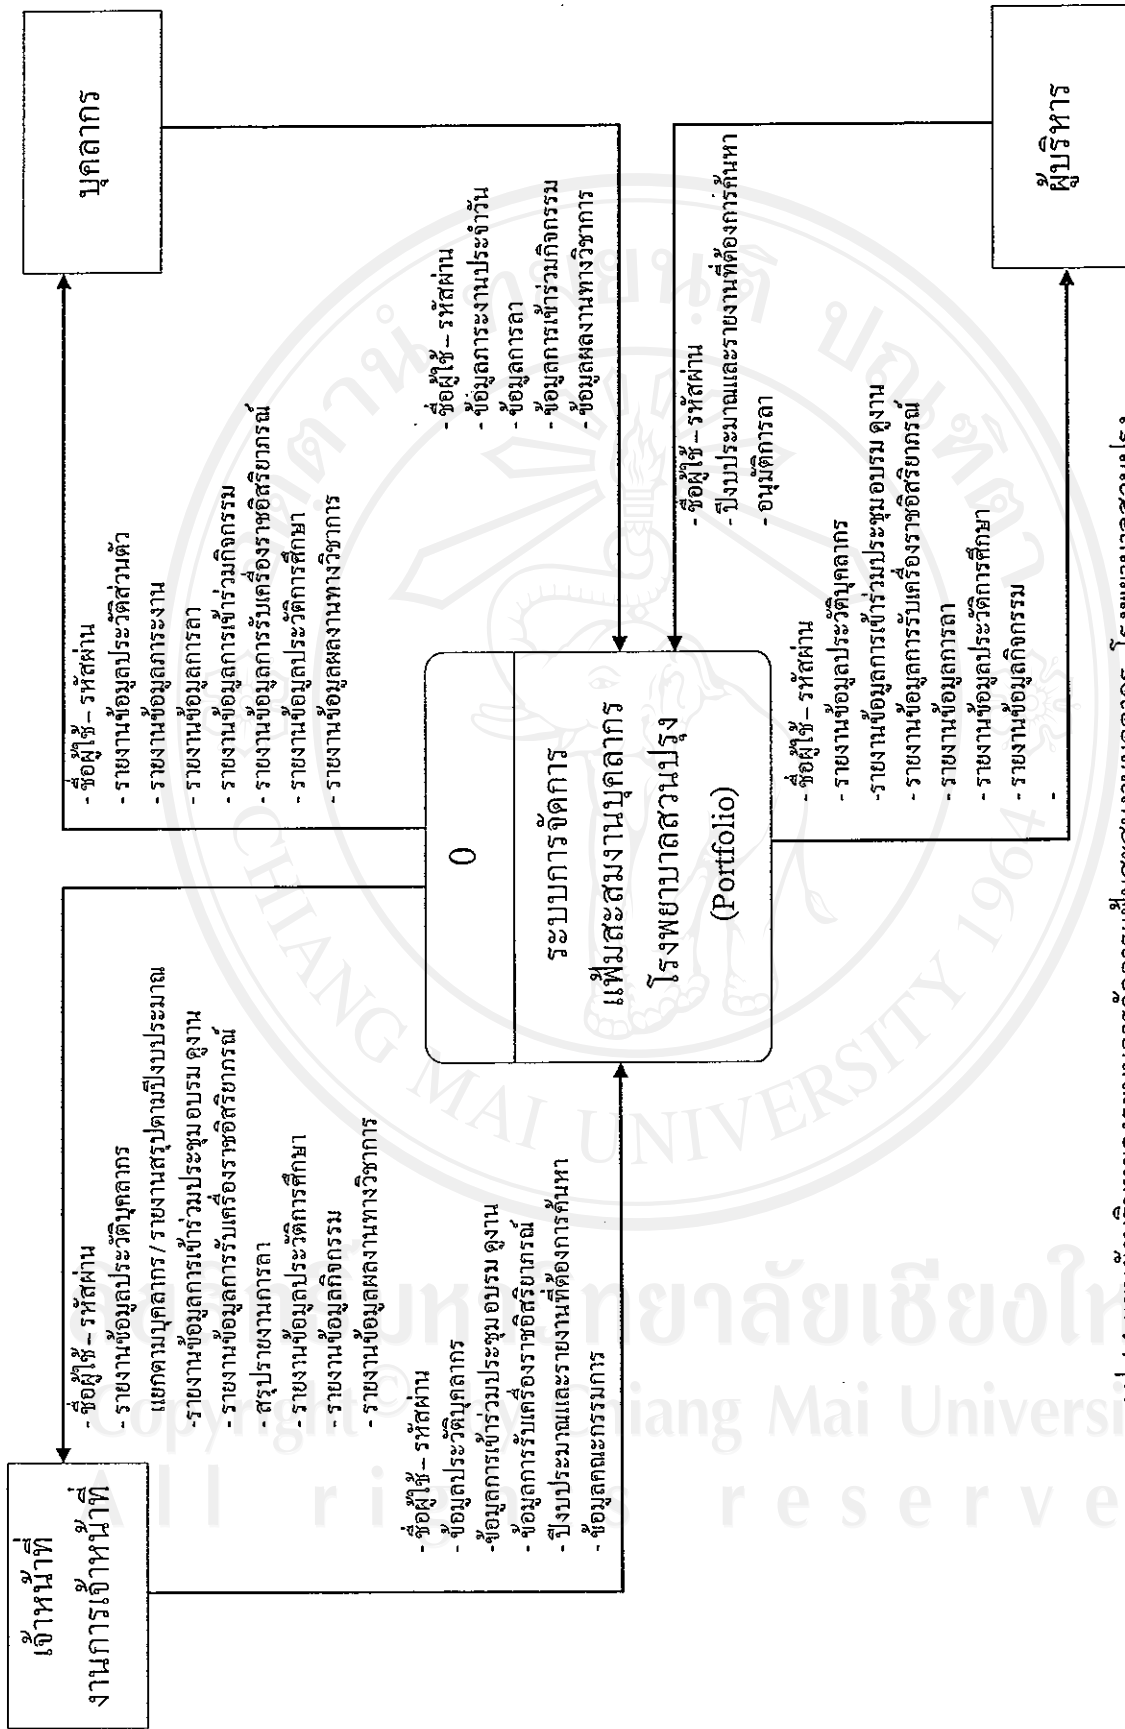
บุคลากร

ผู้บริหาร

เจ้าหน้าที่
งานการเจ้าหน้าที่

0

ระบบการจัดการ
แฟ้มสะสมงานบุคลากร
โรงพยาบาลสวนปรุง
(Portfolio)

- ชื่อผู้ใช้ – รหัสผ่าน
- รายงานข้อมูลประวัติส่วนตัว
- รายงานข้อมูลการลงาน
- รายงานข้อมูลการลา
- รายงานข้อมูลการเข้าร่วมกิจกรรม
- รายงานข้อมูลการรับเครื่องราชอิสริยาภรณ์
- รายงานข้อมูลประวัติการศึกษา
- รายงานข้อมูลผลงานทางวิชาการ

- ชื่อผู้ใช้ – รหัสผ่าน
- ข้อมูลการลงานประจำวัน
- ข้อมูลการลา
- ข้อมูลการเข้าร่วมกิจกรรม
- ข้อมูลผลงานทางวิชาการ

- ชื่อผู้ใช้ – รหัสผ่าน
- ปีงบประมาณและรายงานที่ต้องการค้นหา
- อนุมัติการลา

- ชื่อผู้ใช้ – รหัสผ่าน
- รายงานข้อมูลประวัติบุคลากร
-รายงานข้อมูลการเข้าร่วมประชุมอบรม ดูงาน
- รายงานข้อมูลการรับเครื่องราชอิสริยาภรณ์
- รายงานข้อมูลการลา
- รายงานข้อมูลประวัติการศึกษา
- รายงานข้อมูลกิจกรรม
-

- ชื่อผู้ใช้ – รหัสผ่าน
- รายงานข้อมูลประวัติบุคลากร
แยกตามบุคลากร / รายงานสรุปตามปีงบประมาณ
-รายงานข้อมูลการเข้าร่วมประชุมอบรม ดูงาน
- รายงานข้อมูลการรับเครื่องราชอิสริยาภรณ์
- สรุปรายงานการลา
- รายงานข้อมูลประวัติการศึกษา
- รายงานข้อมูลกิจกรรม
- รายงานข้อมูลผลงานทางวิชาการ

- ชื่อผู้ใช้ – รหัสผ่าน
- ข้อมูลประวัติบุคลากร
-ข้อมูลการเข้าร่วมประชุม อบรม ดูงาน
- ข้อมูลการรับเครื่องราชอิสริยาภรณ์
- ปีงบประมาณและรายงานที่ต้องการค้นหา
- ข้อมูลคณะกรรมการ

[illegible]

ลิขสิทธิ์มหาวิทยาลัยเชียงใหม่
Copyright © by Chiang Mai University
All rights reserved